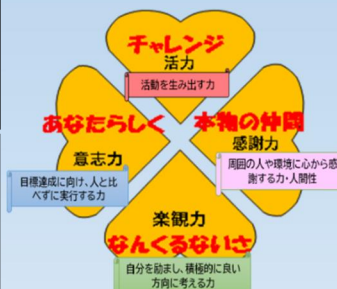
チャレンジ
活力
活動を生み出す力

あなたらしく　本物の仲間

意志力
目標達成に向け、人と比べずに実行する力

感謝力
周囲の人や環境に心から感謝する力・人間性

楽観力
なんくるないさ
自分を励まし、積極的に良い方向に考える力